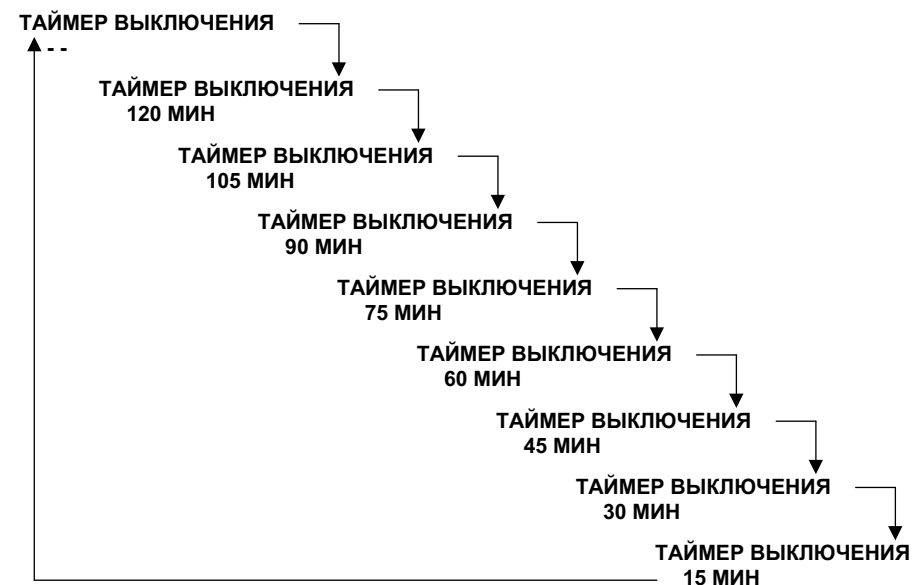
ТАЙМЕР ВЫКЛЮЧЕНИЯ
- -

ТАЙМЕР ВЫКЛЮЧЕНИЯ
120 МИН

ТАЙМЕР ВЫКЛЮЧЕНИЯ
105 МИН

ТАЙМЕР ВЫКЛЮЧЕНИЯ
90 МИН

ТАЙМЕР ВЫКЛЮЧЕНИЯ
75 МИН

ТАЙМЕР ВЫКЛЮЧЕНИЯ
60 МИН

ТАЙМЕР ВЫКЛЮЧЕНИЯ
45 МИН

ТАЙМЕР ВЫКЛЮЧЕНИЯ
30 МИН

ТАЙМЕР ВЫКЛЮЧЕНИЯ
15 МИН